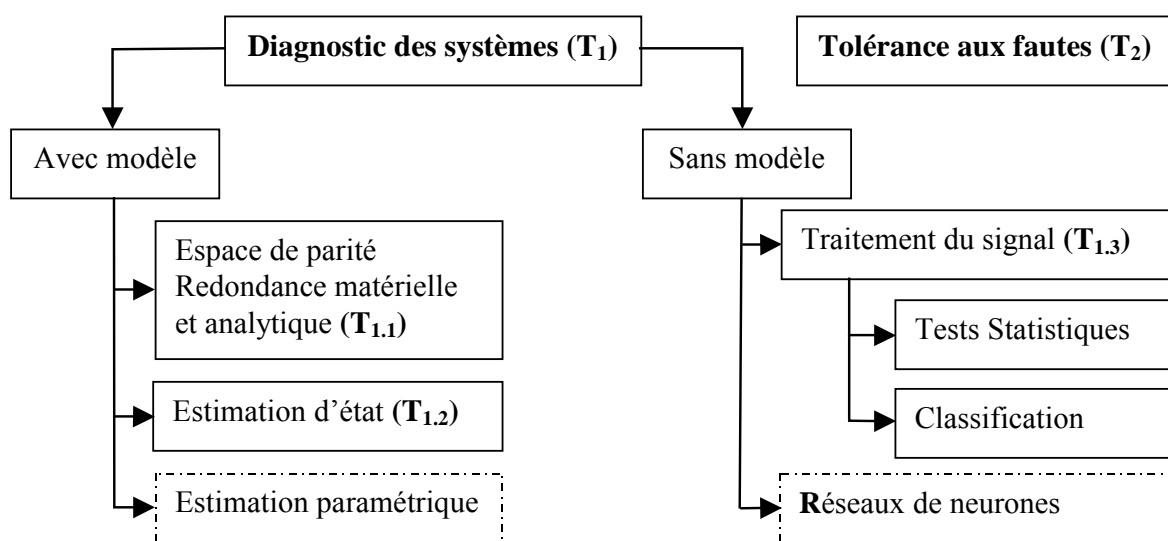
Diagnostic des systèmes ($\mathbf{T_1}$)

Tolérance aux fautes ($\mathbf{T_2}$)

Avec modèle

Espace de parité
Redondance matérielle
et analytique ($\mathbf{T_{1.1}}$)

Estimation d'état ($\mathbf{T_{1.2}}$)

Estimation paramétrique

Sans modèle

Traitement du signal ($\mathbf{T_{1.3}}$)

Tests Statistiques

Classification

Réseaux de neurones